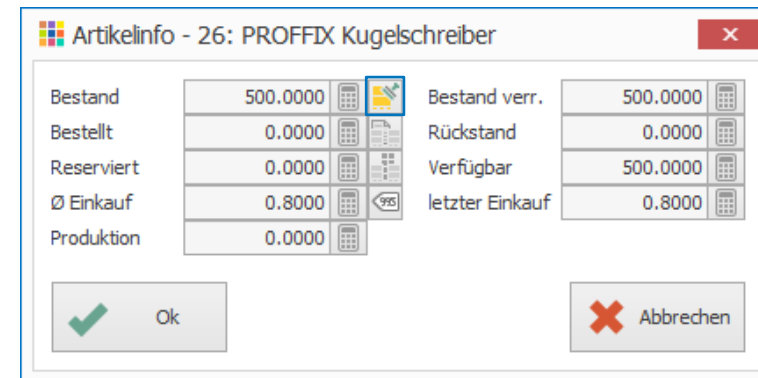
Artikelinfo - 26: PROFFIX Kugelschreiber

| | | | |
|---|---|---|---|
| Bestand | 500.0000 | Bestand verr. | 500.0000 |
| Bestellt | 0.0000 | Rückstand | 0.0000 |
| Reserviert | 0.0000 | Verfügbar | 500.0000 |
| Ø Einkauf | 0.8000 | letzter Einkauf | 0.8000 |
| Produktion | 0.0000 | | |

Ok

Abbrechen